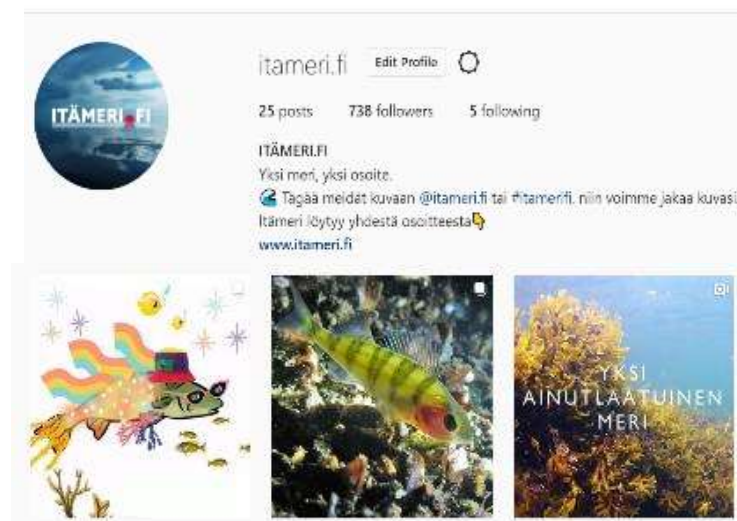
ITÄMERI.FI

itameri.fi Edit Profile

25 posts 738 followers 5 following

ITÄMERI.FI
Yksi meri, yksi osoite.
🌊 Tagää meidät kuvaan @itameri.fi tai #itamerifi, niin voimme jakaa kuvasi
Itämeri löytyy yhdestä osoitteesta👇
www.itameri.fi

YKSI AINUTLAATUINEN MERI